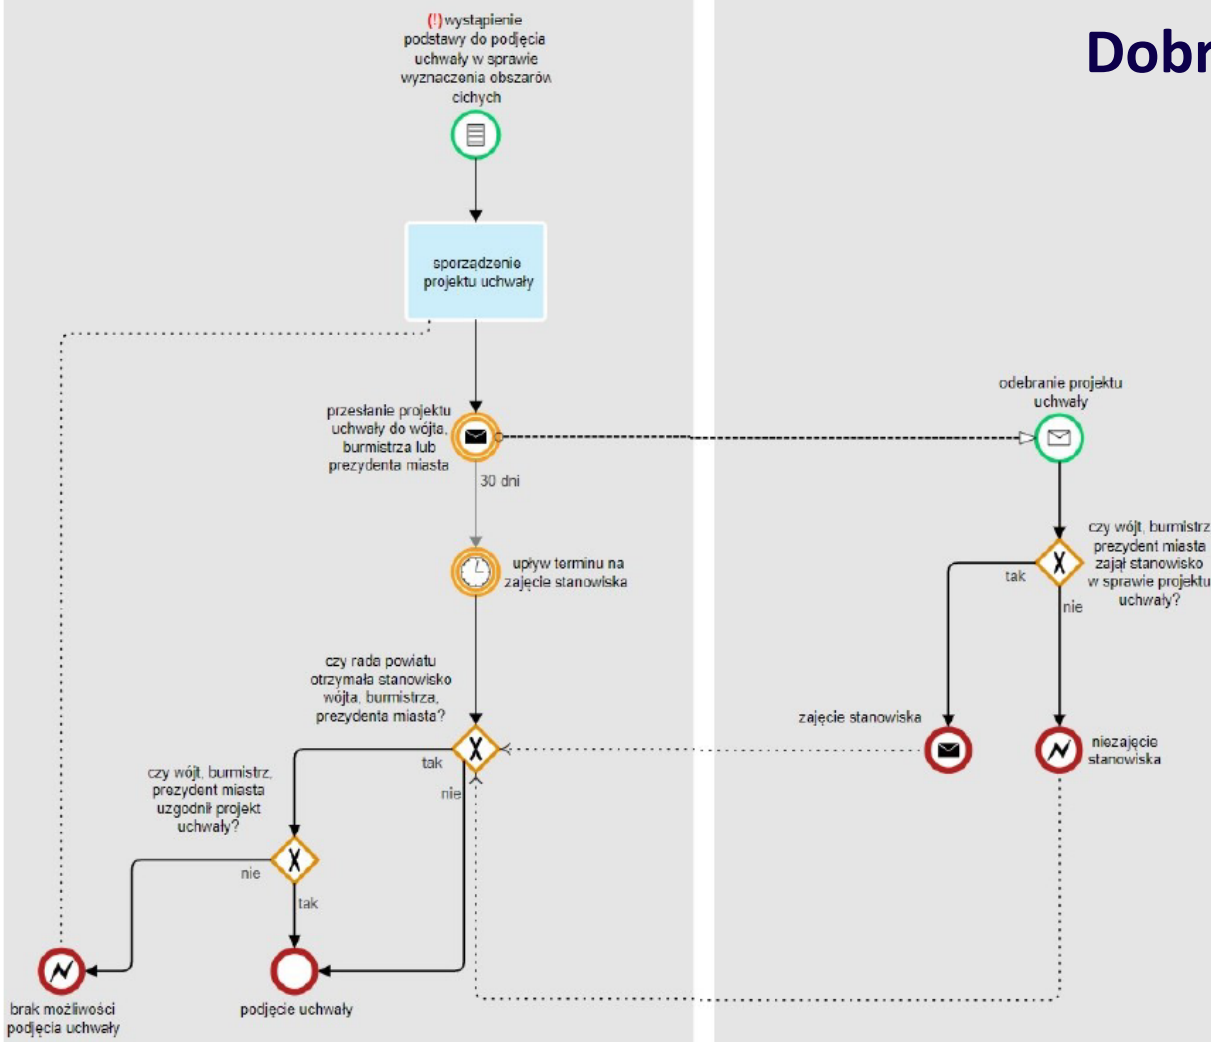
Dobr

(!) wystąpienie podstawy do podjęcia uchwały w sprawie wyznaczenia obszarów cichych

sporządzenie projektu uchwały

przesłanie projektu uchwały do wójta, burmistrza lub prezydenta miasta

30 dni

upływ terminu na zajęcie stanowiska

czy rada powiatu otrzymała stanowisko wójta, burmistrza, prezydenta miasta?

tak

nie

czy wójt, burmistrz, prezydent miasta uzgodnił projekt uchwały?

nie

tak

brak możliwości podjęcia uchwały

podjęcie uchwały

odebranie projektu uchwały

czy wójt, burmistrz prezydent miasta zajął stanowisko w sprawie projektu uchwały?

tak

nie

zajęcie stanowiska

niezajęcie stanowiska